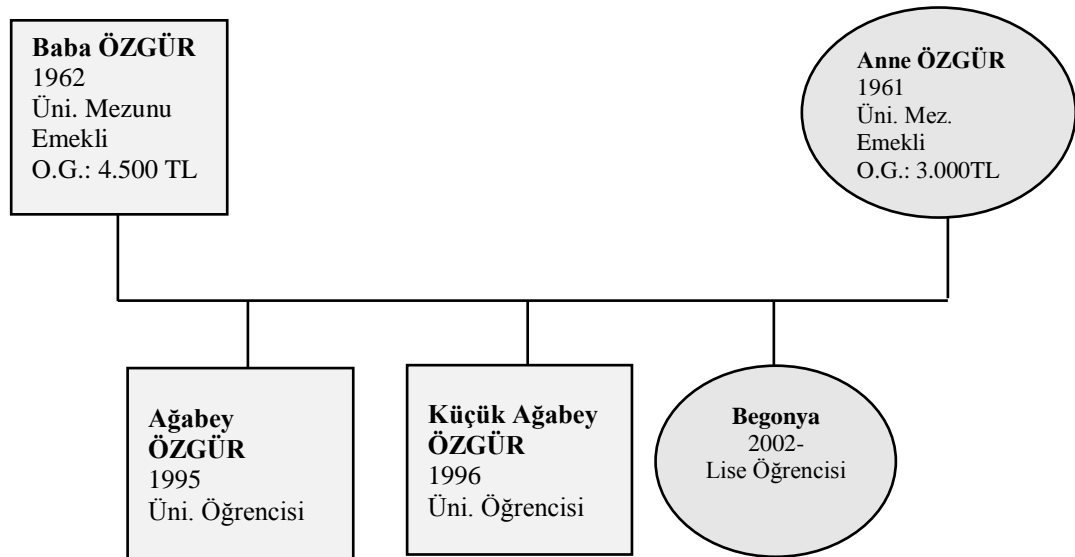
Baba ÖZGÜR
1962
Üni. Mezunu
Emekli
O.G.: 4.500 TL

Anne ÖZGÜR
1961
Üni. Mez.
Emekli
O.G.: 3.000TL

Ağabey ÖZGÜR
1995
Üni. Öğrencisi

Küçük Ağabey ÖZGÜR
1996
Üni. Öğrencisi

Begonya
2002-
Lise Öğrencisi